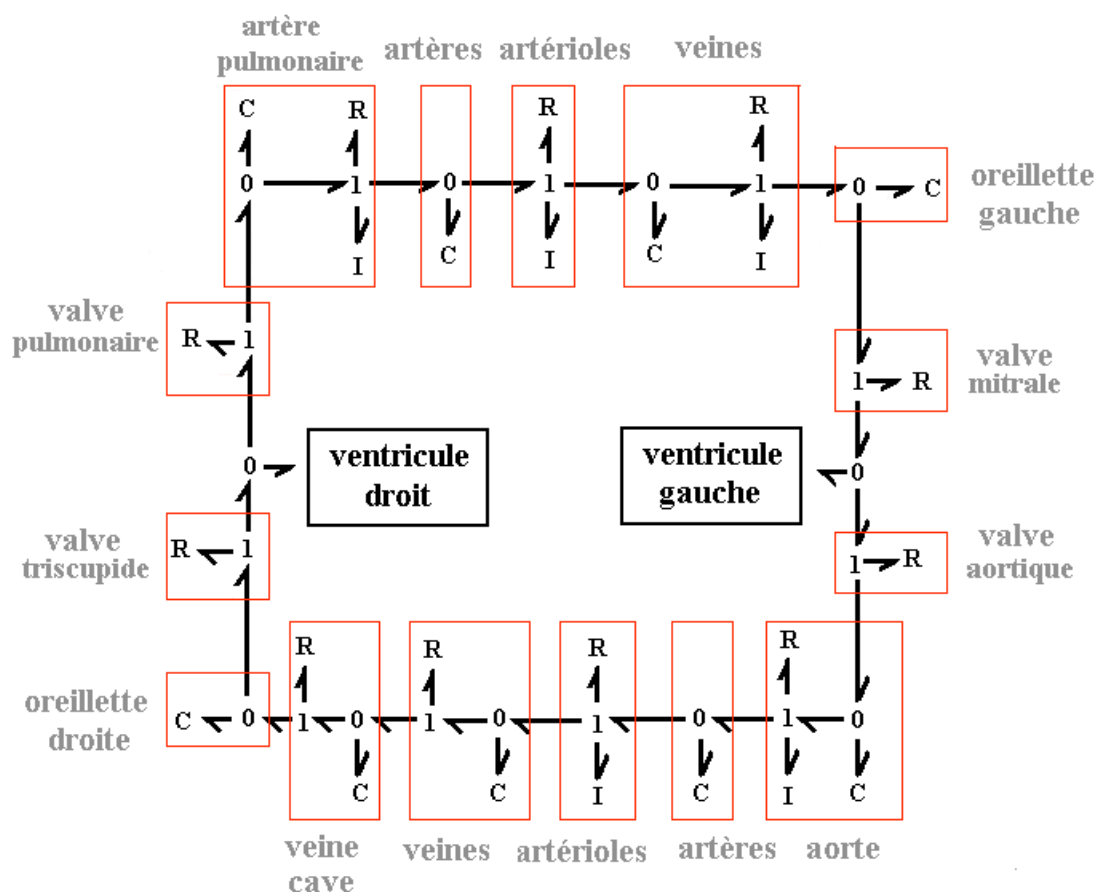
artère pulmonaire

artères

artérioles

veines

C
0
R
1
I

0
C

R
1
I

0
C

R
1
I

0 C

oreillette gauche

valve pulmonaire

R 1

valve mitrale

1 R

0

ventricule droit

ventricule gauche

0

valve triscupide

R 1

valve aortique

1 R

oreillette droite

C 0

R
1
0
C

R
1
0
C

R
1
I

0
C

R
1
I
0
C

veine cave

veines

artérioles

artères

aorte